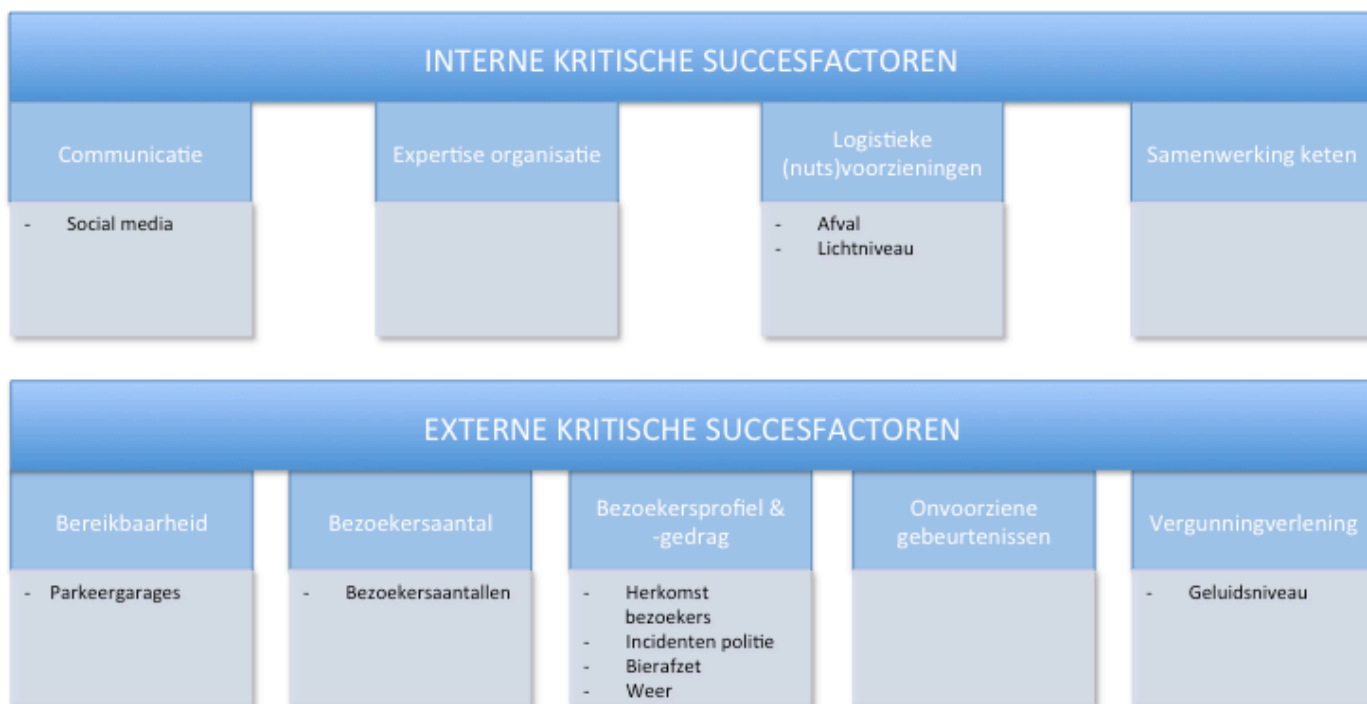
INTERNE KRITISCHE SUCCESFACTOREN

Communicatie

- Social media

Expertise organisatie

Logistieke (nuts)voorzieningen

- Afval
- Lichtniveau

Samenwerking keten

EXTERNE KRITISCHE SUCCESFACTOREN

Bereikbaarheid

- Parkeergarages

Bezoekersaantal

- Bezoekersaantallen

Bezoekersprofiel & -gedrag

- Herkomst bezoekers
- Incidenten politie
- Bierafzet
- Weer

Onvoorziene gebeurtenissen

Vergunningverlening

- Geluidsniveau